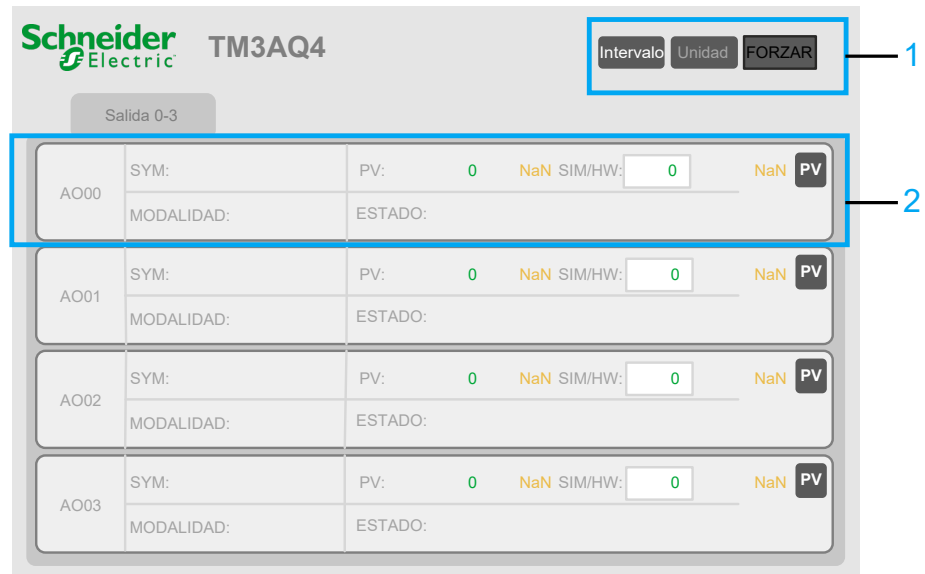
Schneider Electric TM3AQ4

Intervalo Unidad FORZAR

1

Salida 0-3

| AO00 | SYM: | PV: 0 NaN SIM/HW: 0 | NaN PV |
|---|---|---|---|
| | MODALIDAD: | ESTADO: | |

2

| AO01 | SYM: | PV: 0 NaN SIM/HW: 0 | NaN PV |
|---|---|---|---|
| | MODALIDAD: | ESTADO: | |

| AO02 | SYM: | PV: 0 NaN SIM/HW: 0 | NaN PV |
|---|---|---|---|
| | MODALIDAD: | ESTADO: | |

| AO03 | SYM: | PV: 0 NaN SIM/HW: 0 | NaN PV |
|---|---|---|---|
| | MODALIDAD: | ESTADO: | |